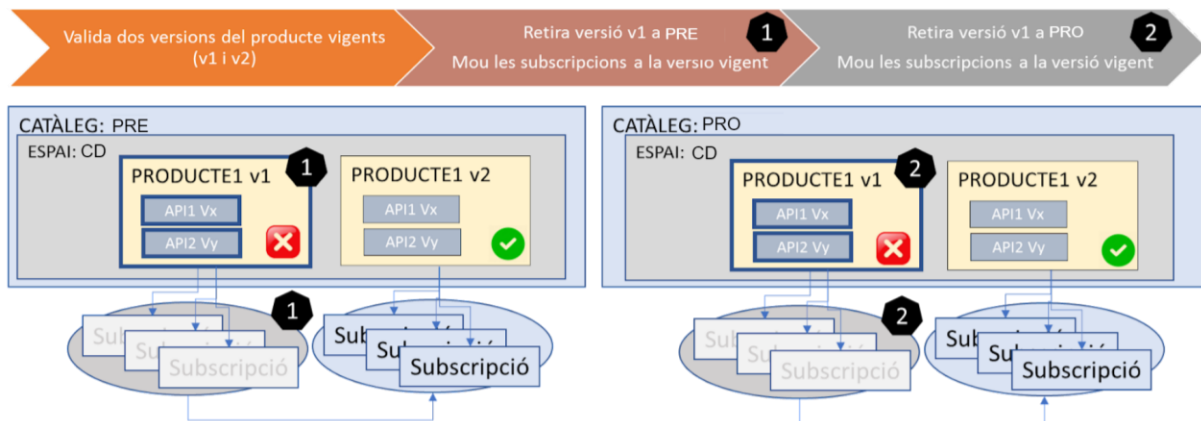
Valida dos versions del producte vigents (v1 i v2)

Retira versió v1 a PRE 1
Mou les subscripcions a la versio vigent

Retira versió v1 a PRO 2
Mou les subscripcions a la versió vigent

CATÀLEG: PRE
ESPAI: CD
PRODUCTE1 v1 1
API1 Vx
API2 Vy
PRODUCTE1 v2
API1 Vx
API2 Vy
1
Sub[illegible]
Sub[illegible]
Subscripció
Sub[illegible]
Sub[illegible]
Subscripció

CATÀLEG: PRO
ESPAI: CD
PRODUCTE1 v1 2
API1 Vx
API2 Vy
PRODUCTE1 v2
API1 Vx
API2 Vy
2
Sub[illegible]
Sub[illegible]
Subscripció
Sub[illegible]
Sub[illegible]
Subscripció